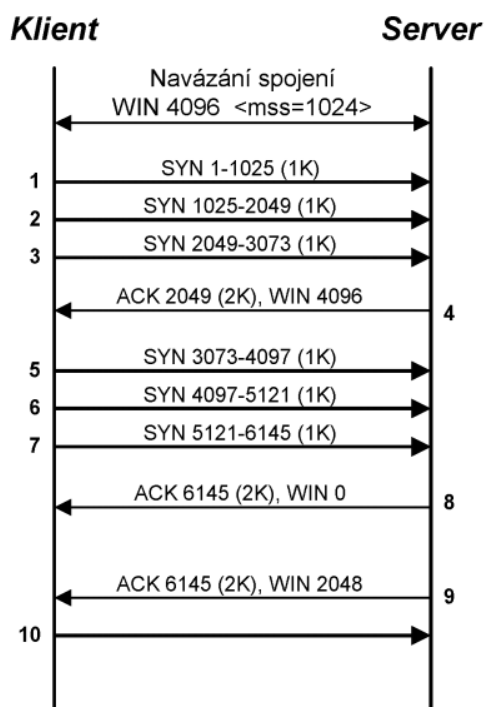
Klient

Server

Navázání spojení
WIN 4096 <mss=1024>

1
SYN 1-1025 (1K)

2
SYN 1025-2049 (1K)

3
SYN 2049-3073 (1K)

ACK 2049 (2K), WIN 4096
4

5
SYN 3073-4097 (1K)

6
SYN 4097-5121 (1K)

7
SYN 5121-6145 (1K)

ACK 6145 (2K), WIN 0
8

ACK 6145 (2K), WIN 2048
9

10